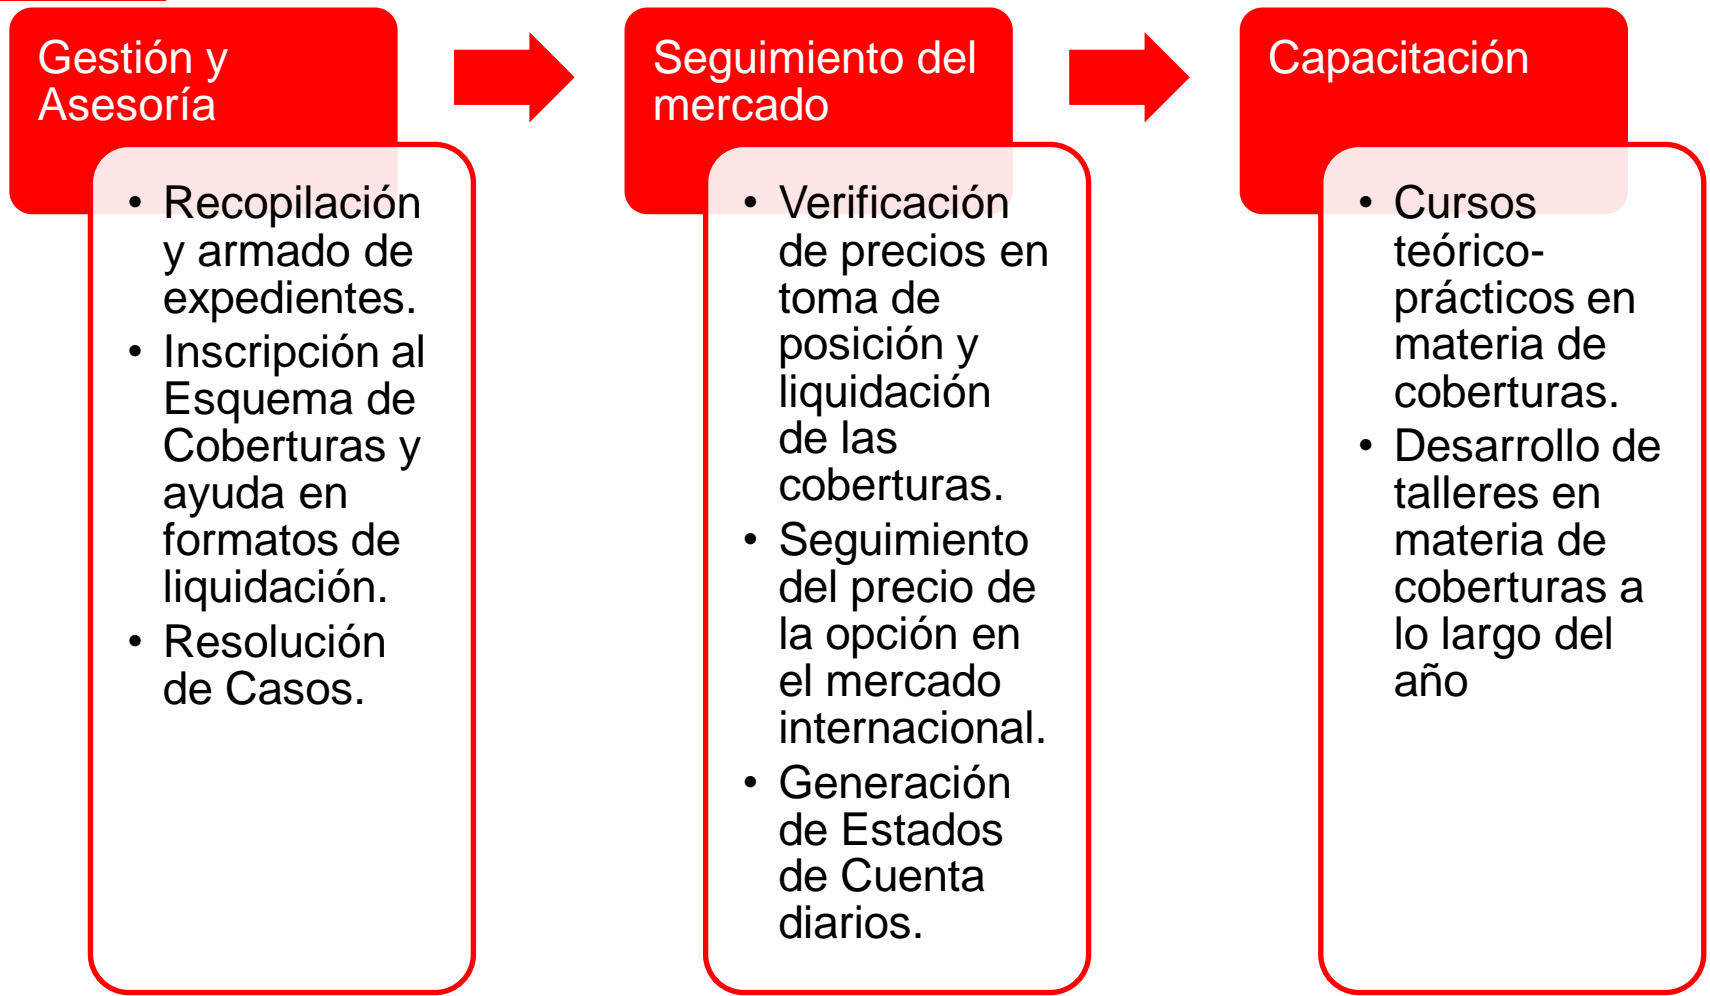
Gestión y Asesoría

- Recopilación y armado de expedientes.
- Inscripción al Esquema de Coberturas y ayuda en formatos de liquidación.
- Resolución de Casos.

Seguimiento del mercado

- Verificación de precios en toma de posición y liquidación de las coberturas.
- Seguimiento del precio de la opción en el mercado internacional.
- Generación de Estados de Cuenta diarios.

Capacitación

- Cursos teórico-prácticos en materia de coberturas.
- Desarrollo de talleres en materia de coberturas a lo largo del año